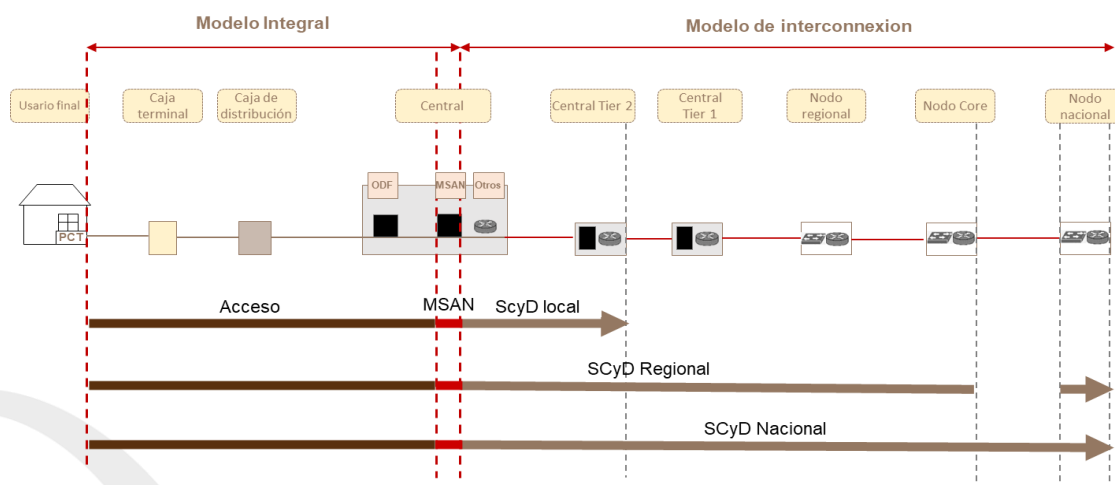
Modelo Integral

Modelo de interconnexion

Usario final

Caja terminal

Caja de distribución

Central

Central Tier 2

Central Tier 1

Nodo regional

Nodo Core

Nodo nacional

ODF

MSAN

Otros

PCT

Acceso

MSAN

ScyD local

SCyD Regional

SCyD Nacional